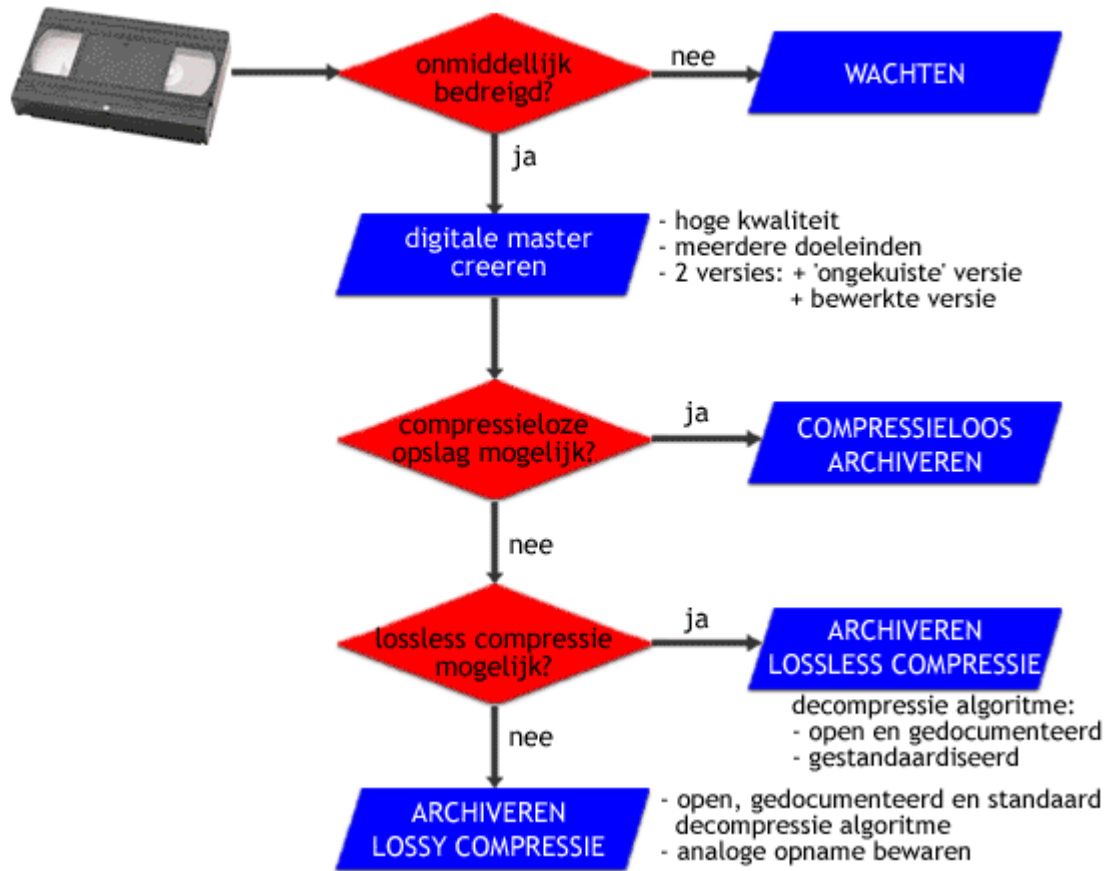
onmiddellijk bedreigd?

nee

WACHTEN

ja

digitale master creeren

- hoge kwaliteit
- meerdere doeleinden
- 2 versies: + 'ongekuiste' versie
+ bewerkte versie

compressieloze opslag mogelijk?

ja

COMPRESSIELOOS ARCHIVEREN

nee

lossless compressie mogelijk?

ja

ARCHIVEREN LOSSLESS COMPRESSIE

decompressie algoritme:
- open en gedocumenteerd
- gestandaardiseerd

nee

ARCHIVEREN LOSSY COMPRESSIE

- open, gedocumenteerd en standaard decompressie algoritme
- analoge opname bewaren